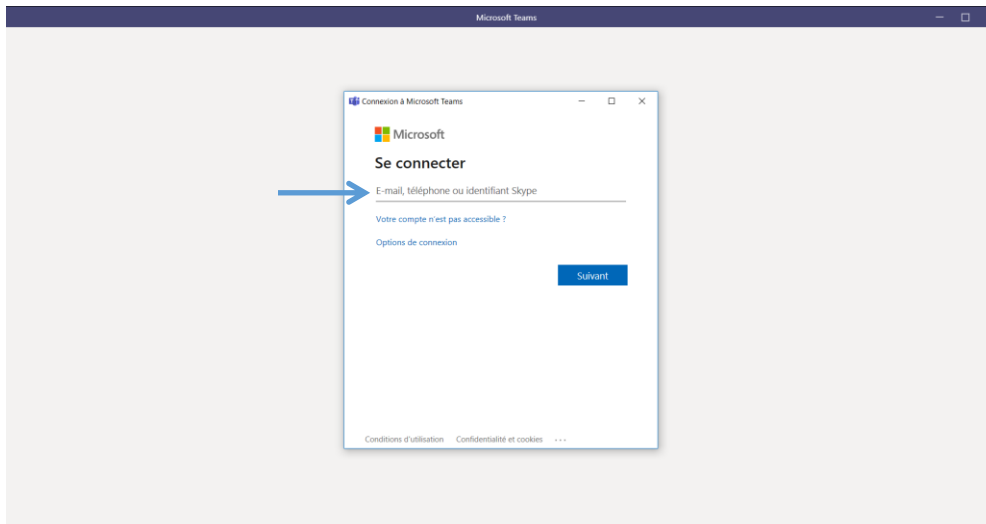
Microsoft Teams

Connexion à Microsoft Teams

Microsoft

Se connecter

E-mail, téléphone ou identifiant Skype

Votre compte n'est pas accessible ?

Options de connexion

Suivant

Conditions d'utilisation Confidentialité et cookies ...